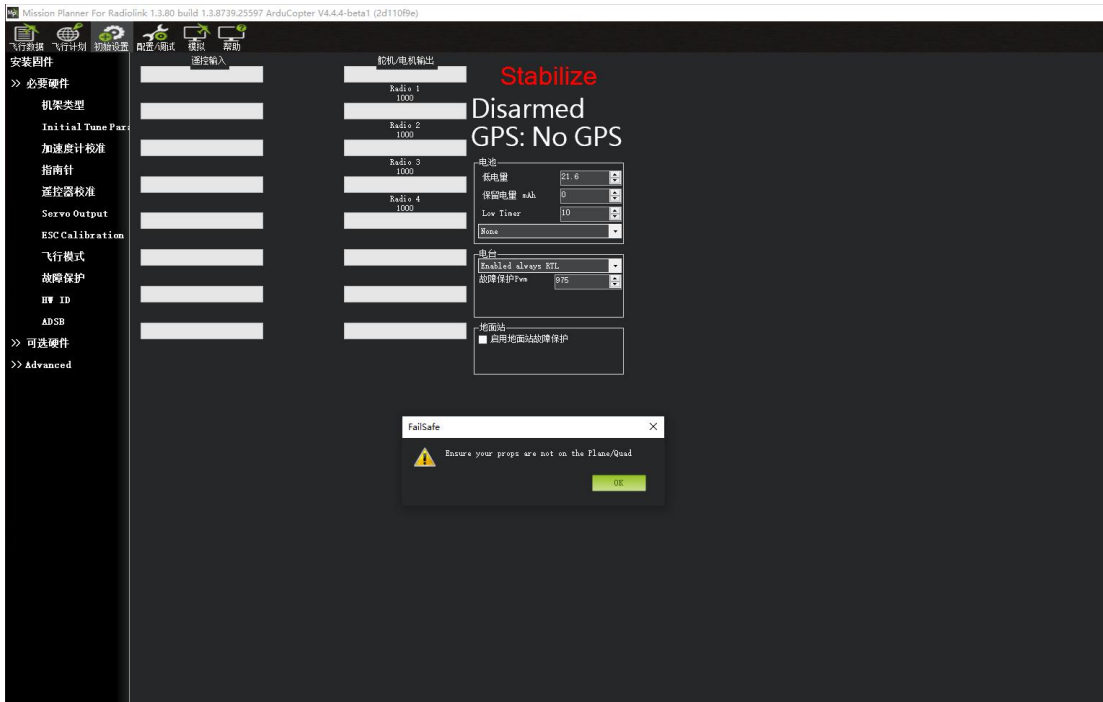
Mission Planner For Radiolink 1.3.80 build 1.3.8739.25597 ArduCopter V4.4.4-beta1 (2d110f9e)

飞行数据 飞行计划 初始设置 配置/调试 模拟 帮助

安装固件
>> 必要硬件
机架类型
Initial Tune Par
加速度计校准
指南针
遥控器校准
Servo Output
ESC Calibration
飞行模式
故障保护
HW ID
ADSB
>> 可选硬件
>> Advanced

遥控输入

舵机/电机输出
Radio 1
1000
Radio 2
1000
Radio 3
1000
Radio 4
1000

Stabilize
Disarmed
GPS: No GPS

电池
低电量 21.6
保留电量 mAh 0
Low Timer 10
None

电台
Enabled always RTL
故障保护Pwm 975

地面站
启用地面站故障保护

FailSafe
Ensure your props are not on the Plane/Quad
OK